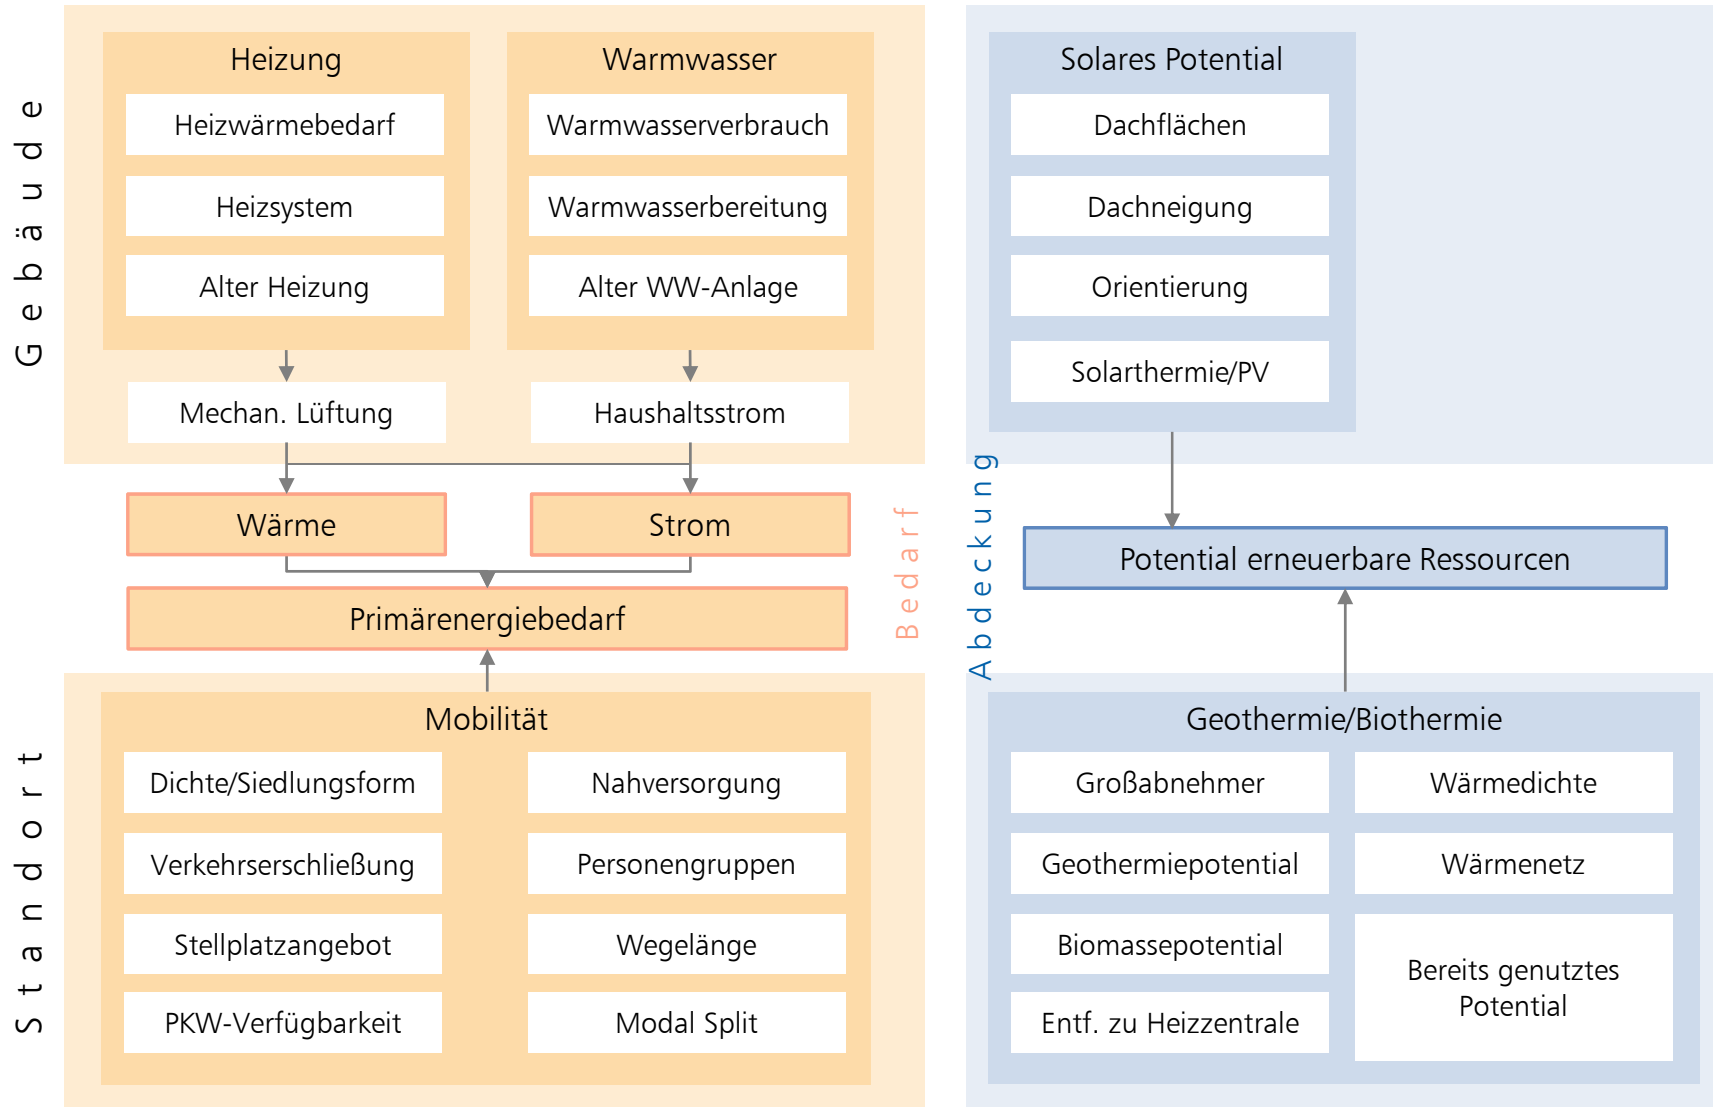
Gebäude

Heizung
Heizwärmebedarf
Heizsystem
Alter Heizung

Warmwasser
Warmwasserverbrauch
Warmwasserbereitung
Alter WW-Anlage

Mechan. Lüftung
Haushaltsstrom

Wärme
Strom
Primärenergiebedarf

Bedarf

Standort

Mobilität
Dichte/Siedlungsform
Verkehrserschließung
Stellplatzangebot
PKW-Verfügbarkeit
Nahversorgung
Personengruppen
Wegelänge
Modal Split

Solares Potential
Dachflächen
Dachneigung
Orientierung
Solarthermie/PV

Abdeckung

Potential erneuerbare Ressourcen

Geothermie/Biothermie
Großabnehmer
Geothermiepotential
Biomassepotential
Entf. zu Heizzentrale
Wärmedichte
Wärmenetz
Bereits genutztes Potential